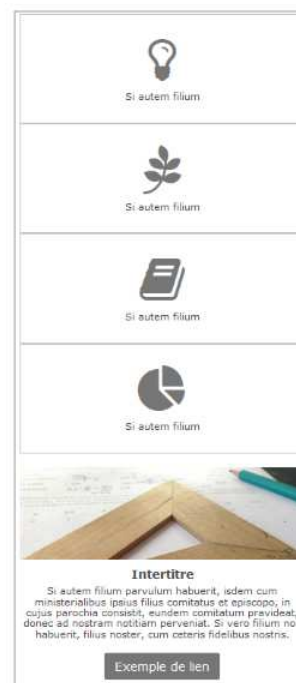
Si autem filium

Si autem filium

Si autem filium

Si autem filium

Intertitre

Si autem filium parvulum habuerit, isdem cum ministerialibus ipsius filius comitatus et episcopo, in cujus parochia consistit, eundem comitatum pravideat; donec ad nostram notitiam perveniat. Si vero filium non habuerit, filius noster, cum ceteris fidelibus nostris.

Exemple de lien